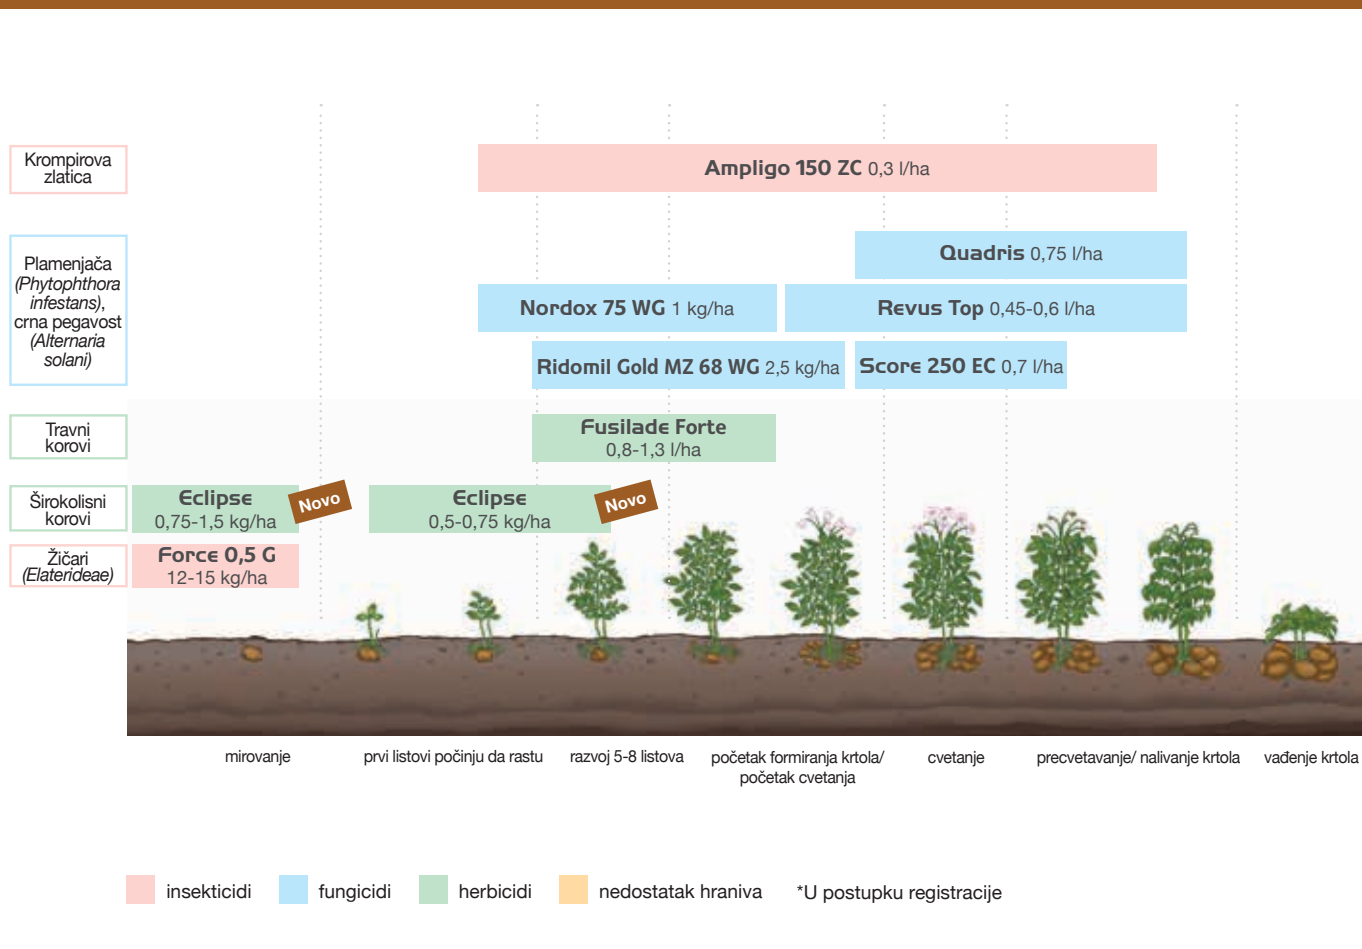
Krompirova zlatica

Ampligo 150 ZC 0,3 l/ha

Plamenjača (Phytophthora infestans), crna pegavost (Alternaria solani)

Quadris 0,75 l/ha

Nordox 75 WG 1 kg/ha

Revus Top 0,45-0,6 l/ha

Ridomil Gold MZ 68 WG 2,5 kg/ha

Score 250 EC 0,7 l/ha

Travni korovi

Fusilade Forte 0,8-1,3 l/ha

Širokolisni korovi

Eclipse 0,75-1,5 kg/ha

Novo

Eclipse 0,5-0,75 kg/ha

Novo

Žičari (Elaterideae)

Force 0,5 G 12-15 kg/ha

mirovanje

prvi listovi počinju da rastu

razvoj 5-8 listova

početak formiranja krtola/ početak cvetanja

cvetanje

precvetavanje/ nalivanje krtola

vađenje krtola

insekticidi fungicidi herbicidi nedostatak hraniva *U postupku registracije